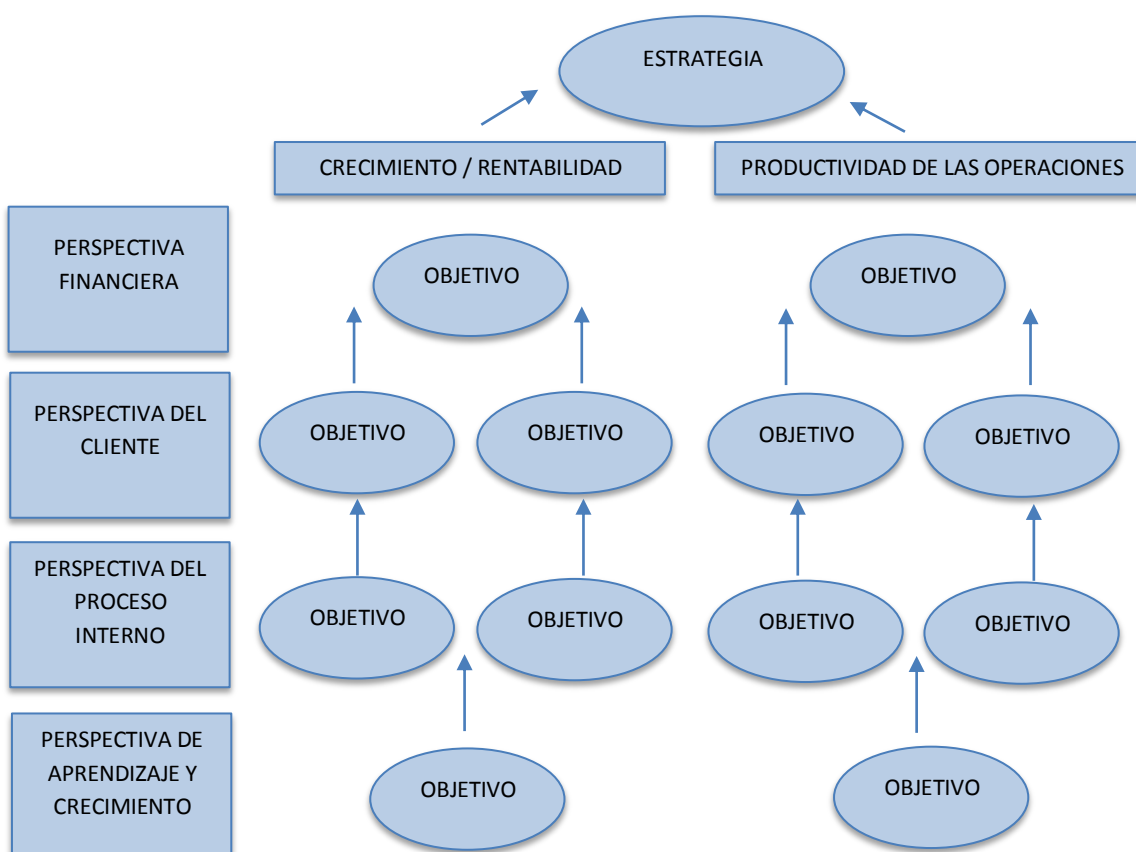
ESTRATEGIA

CRECIMIENTO / RENTABILIDAD

PRODUCTIVIDAD DE LAS OPERACIONES

PERSPECTIVA FINANCIERA

OBJETIVO

OBJETIVO

PERSPECTIVA DEL CLIENTE

OBJETIVO

OBJETIVO

OBJETIVO

OBJETIVO

PERSPECTIVA DEL PROCESO INTERNO

OBJETIVO

OBJETIVO

OBJETIVO

OBJETIVO

PERSPECTIVA DE APRENDIZAJE Y CRECIMIENTO

OBJETIVO

OBJETIVO